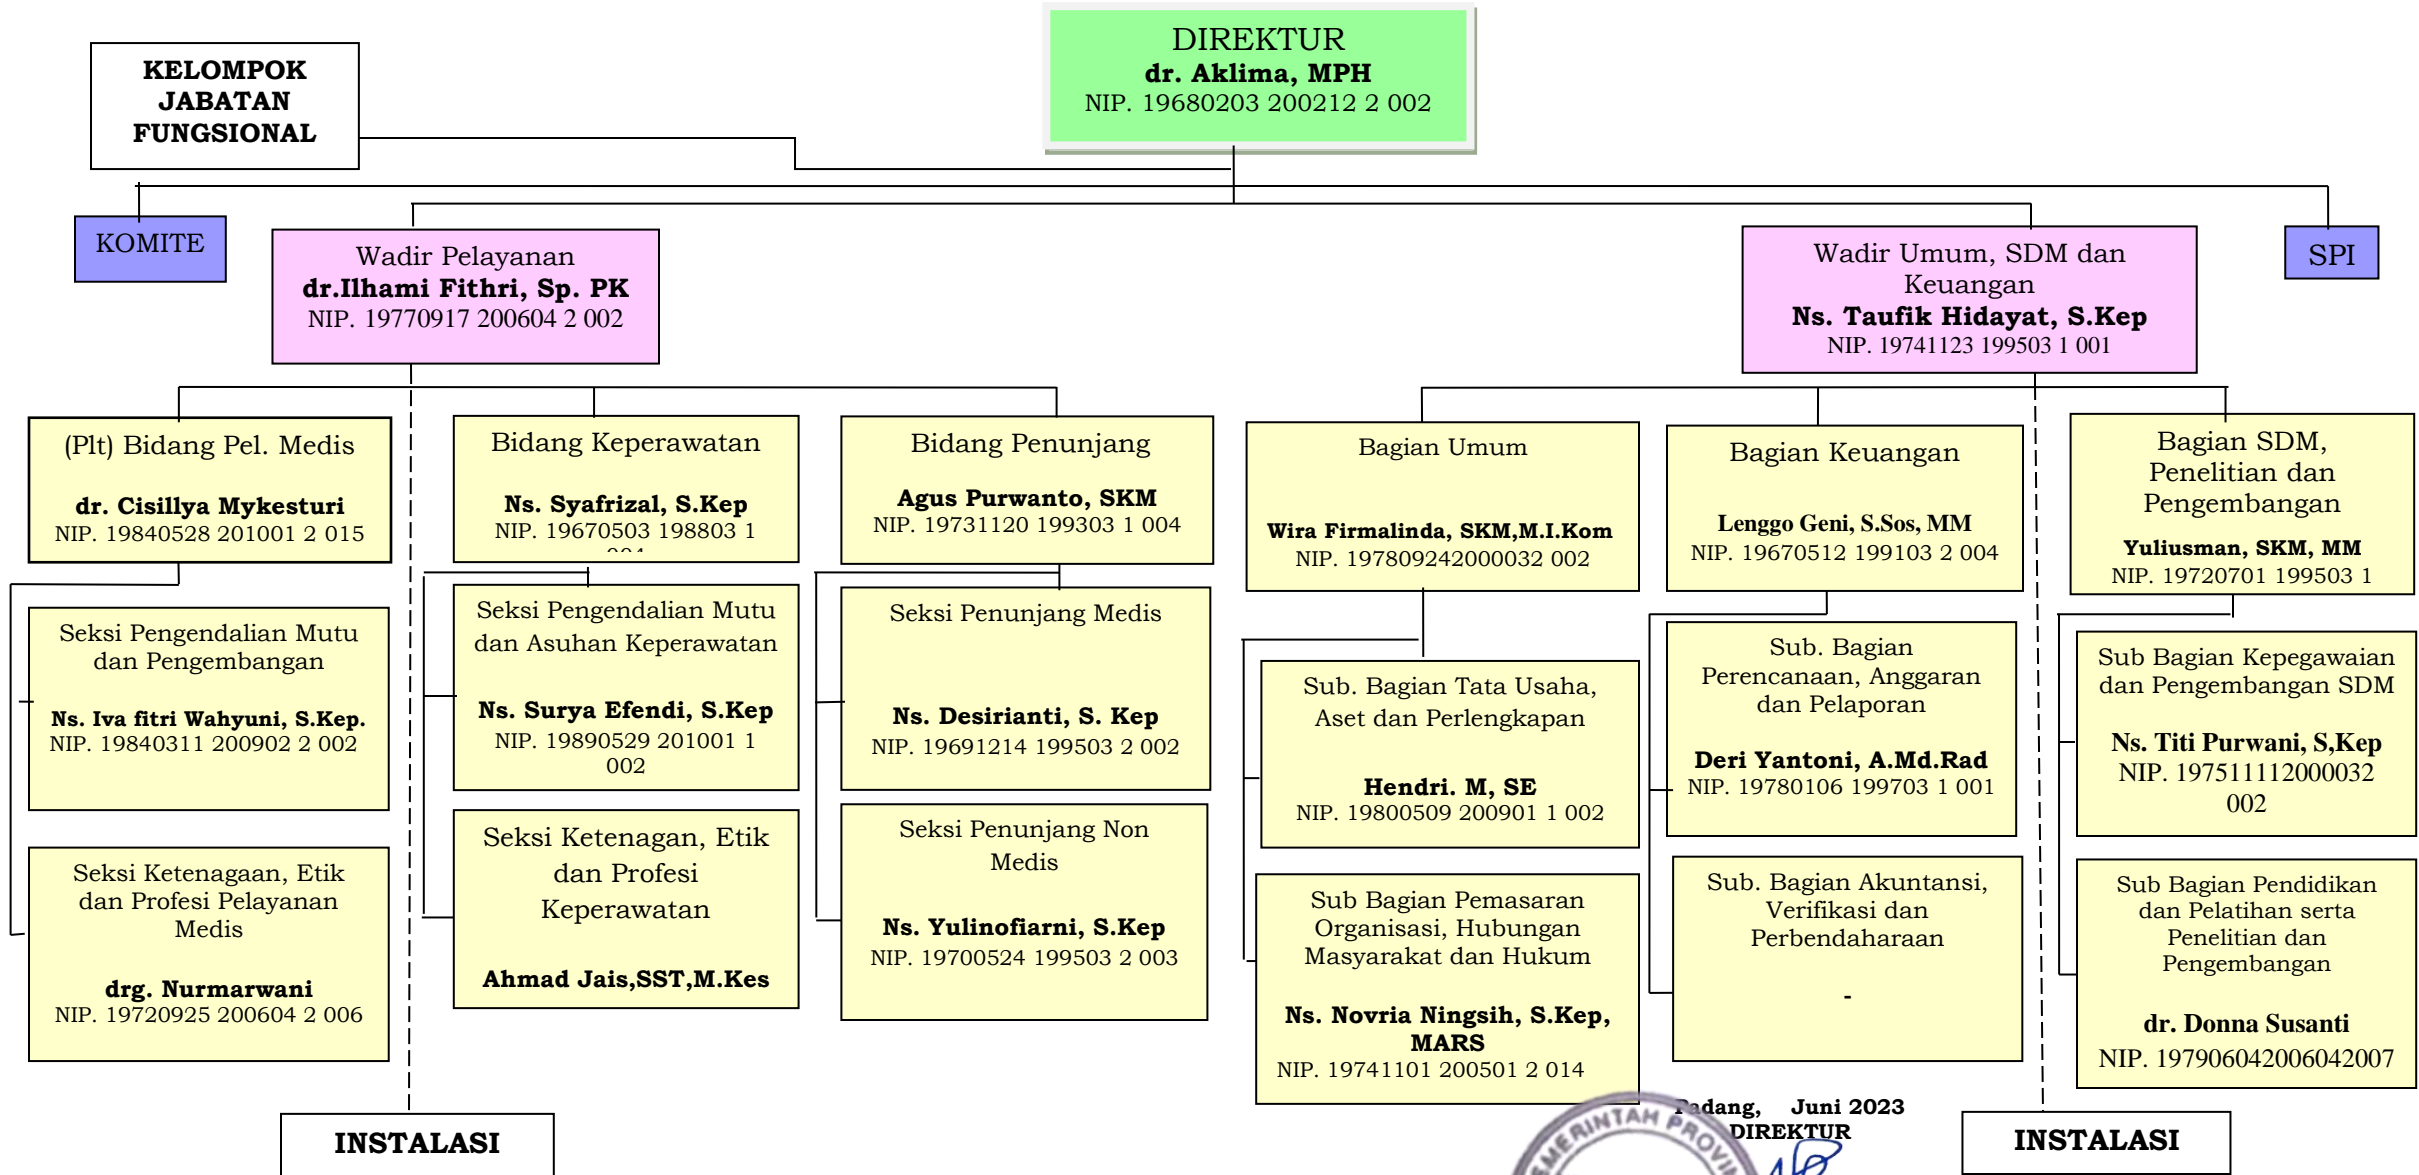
DIREKTUR
dr. Aklima, MPH
NIP. 19680203 200212 2 002

KELOMPOK JABATAN FUNGSIONAL

KOMITE

SPI

Wadir Pelayanan
dr.Ilhami Fithri, Sp. PK
NIP. 19770917 200604 2 002

Wadir Umum, SDM dan Keuangan
Ns. Taufik Hidayat, S.Kep
NIP. 19741123 199503 1 001

(Plt) Bidang Pel. Medis
dr. Cisillya Mykesturi
NIP. 19840528 201001 2 015

Bidang Keperawatan
Ns. Syafrizal, S.Kep
NIP. 19670503 198803 1 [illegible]

Bidang Penunjang
Agus Purwanto, SKM
NIP. 19731120 199303 1 004

Bagian Umum
Wira Firmalinda, SKM,M.I.Kom
NIP. 197809242000032 002

Bagian Keuangan
Lenggo Geni, S.Sos, MM
NIP. 19670512 199103 2 004

Bagian SDM, Penelitian dan Pengembangan
Yuliusman, SKM, MM
NIP. 19720701 199503 1

Seksi Pengendalian Mutu dan Pengembangan
Ns. Iva fitri Wahyuni, S.Kep.
NIP. 19840311 200902 2 002

Seksi Ketenagaan, Etik dan Profesi Pelayanan Medis
drg. Nurmarwani
NIP. 19720925 200604 2 006

Seksi Pengendalian Mutu dan Asuhan Keperawatan
Ns. Surya Efendi, S.Kep
NIP. 19890529 201001 1 002

Seksi Ketenagaan, Etik dan Profesi Keperawatan
Ahmad Jais,SST,M.Kes

Seksi Penunjang Medis
Ns. Desirianti, S. Kep
NIP. 19691214 199503 2 002

Seksi Penunjang Non Medis
Ns. Yulinofiarni, S.Kep
NIP. 19700524 199503 2 003

Sub. Bagian Tata Usaha, Aset dan Perlengkapan
Hendri. M, SE
NIP. 19800509 200901 1 002

Sub Bagian Pemasaran Organisasi, Hubungan Masyarakat dan Hukum
Ns. Novria Ningsih, S.Kep, MARS
NIP. 19741101 200501 2 014

Sub. Bagian Perencanaan, Anggaran dan Pelaporan
Deri Yantoni, A.Md.Rad
NIP. 19780106 199703 1 001

Sub. Bagian Akuntansi, Verifikasi dan Perbendaharaan
-

Sub Bagian Kepegawaian dan Pengembangan SDM
Ns. Titi Purwani, S,Kep
NIP. 197511112000032 002

Sub Bagian Pendidikan dan Pelatihan serta Penelitian dan Pengembangan
dr. Donna Susanti
NIP. 197906042006042007

INSTALASI

Padang, Juni 2023
DIREKTUR

PEMERINTAH PROVI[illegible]

INSTALASI